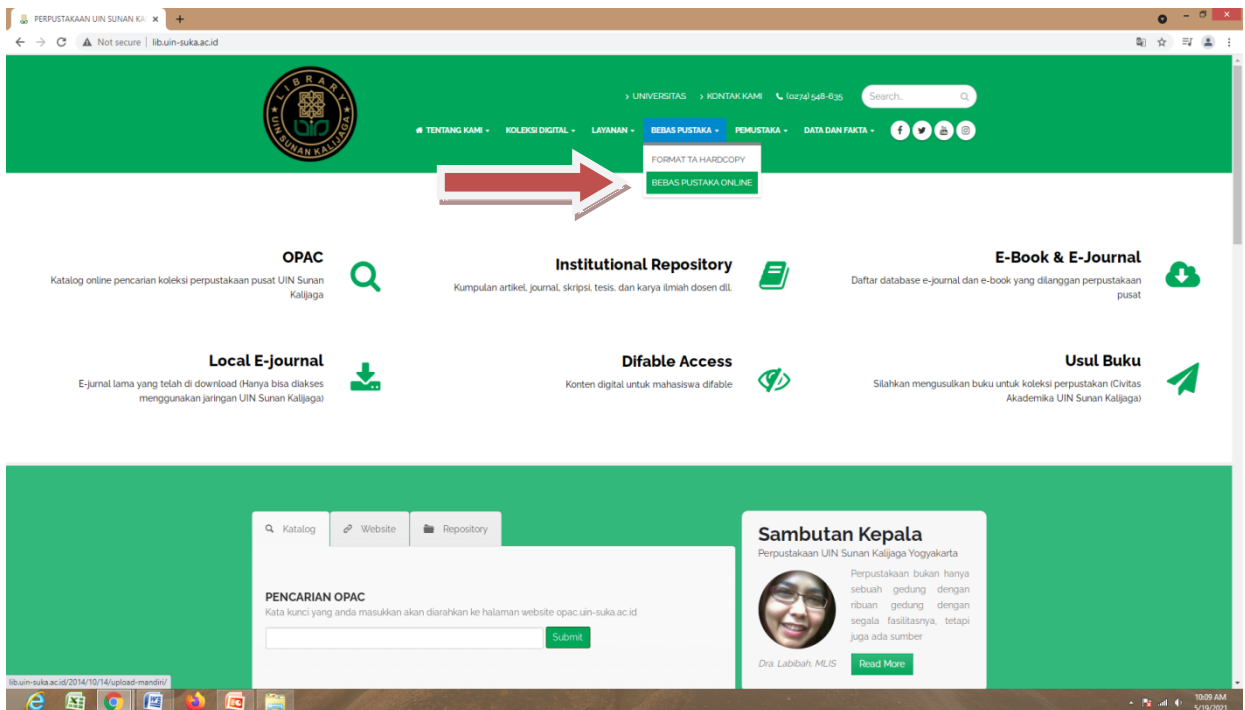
PERPUSTAKAAN UIN SUNAN KA ×
+
Not secure | lib.uin-suka.ac.id

LIBRARY UIN SUNAN KALIJAGA

> UNIVERSITAS > KONTAK KAMI (0274) 548-635 Search..

TENTANG KAMI KOLEKSI DIGITAL LAYANAN BEBAS PUSTAKA PEMUSTAKA DATA DAN FAKTA

FORMAT TA HARDCOPY
BEBAS PUSTAKA ONLINE

OPAC
Katalog online pencarian koleksi perpustakaan pusat UIN Sunan Kalijaga

Institutional Repository
Kumpulan artikel, journal, skripsi, tesis, dan karya ilmiah dosen dll.

E-Book & E-Journal
Daftar database e-journal dan e-book yang dilanggan perpustakaan pusat

Local E-journal
E-jurnal lama yang telah di download (Hanya bisa diakses menggunakan jaringan UIN Sunan Kalijaga)

Difable Access
Konten digital untuk mahasiswa difable

Usul Buku
Silahkan mengusulkan buku untuk koleksi perpustakan (Civitas Akademika UIN Sunan Kalijaga)

Katalog Website Repository

PENCARIAN OPAC
Kata kunci yang anda masukkan akan diarahkan ke halaman website opac.uin-suka.ac.id
Submit

Sambutan Kepala
Perpustakaan UIN Sunan Kalijaga Yogyakarta
Perpustakaan bukan hanya sebuah gedung dengan ribuan gedung dengan segala fasilitasnya, tetapi juga ada sumber
Dra. Labibah, MLIS
Read More

lib.uin-suka.ac.id/2014/10/14/upload-mandiri/

10:09 AM
5/19/2021